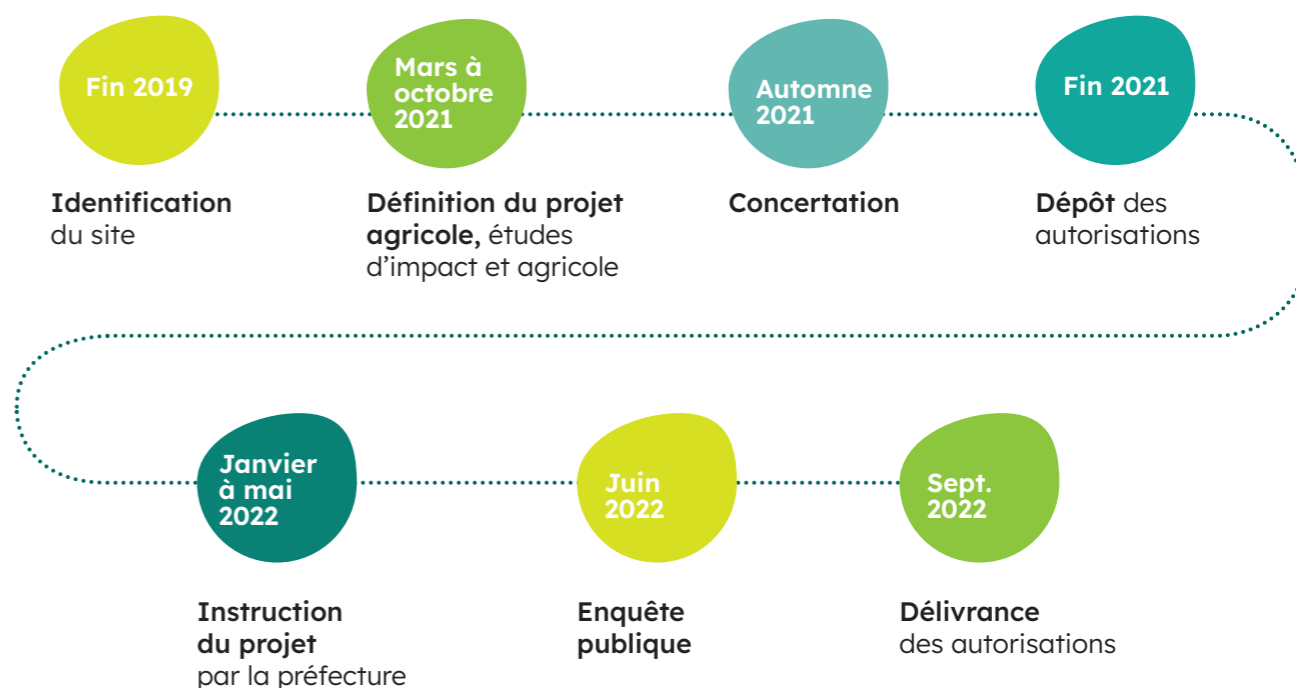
Fin 2019

Identification du site

Mars à octobre 2021

Définition du projet agricole, études d'impact et agricole

Automne 2021

Concertation

Fin 2021

Dépôt des autorisations

Janvier à mai 2022

Instruction du projet par la préfecture

Juin 2022

Enquête publique

Sept. 2022

Délivrance des autorisations